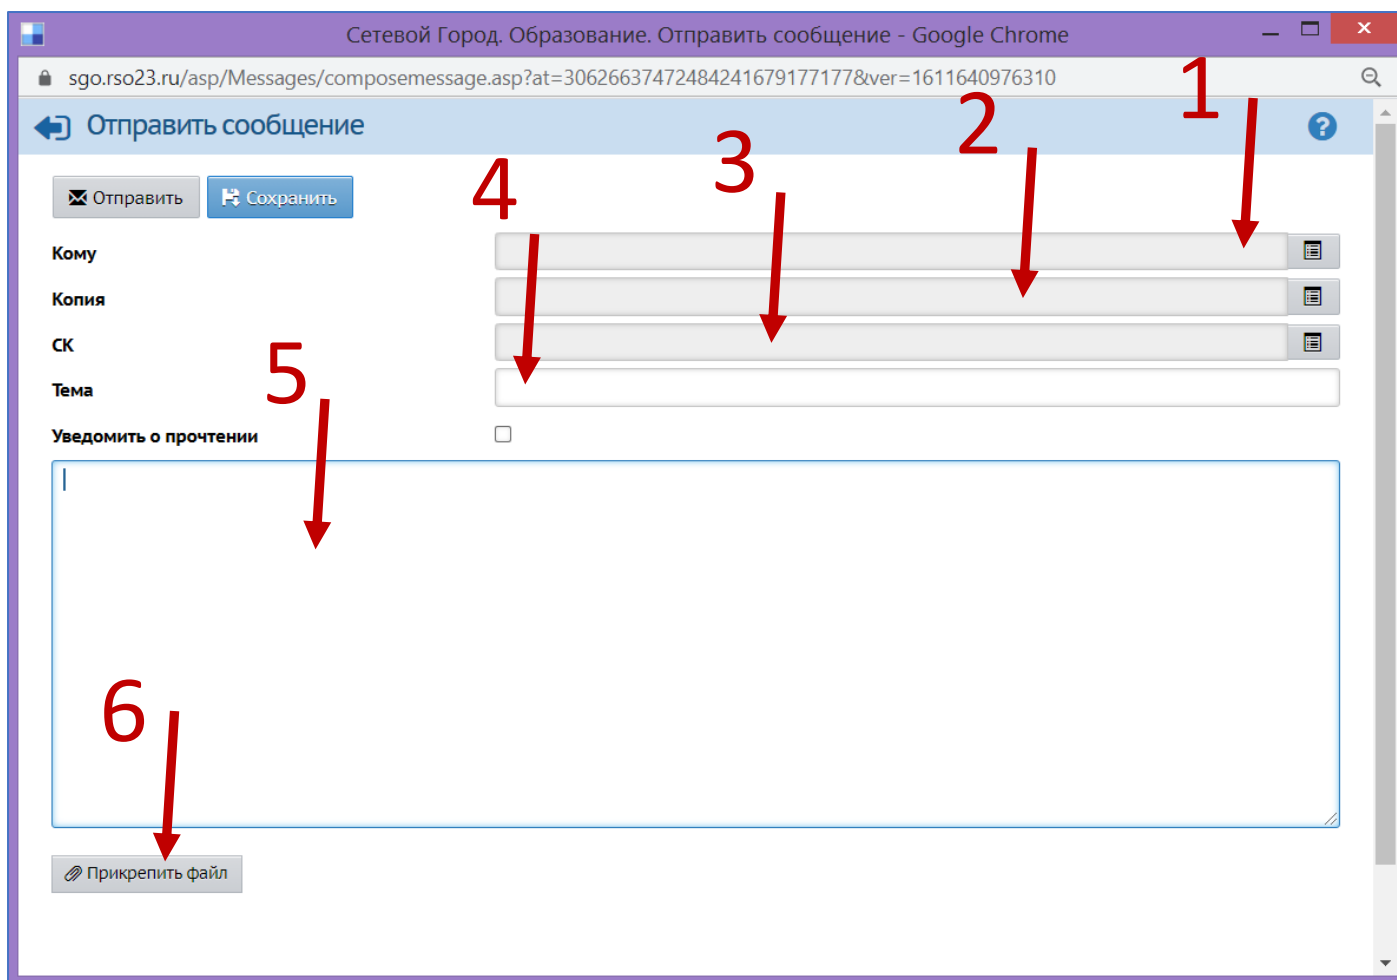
Сетевой Город. Образование. Отправить сообщение - Google Chrome

sgo.rso23.ru/asp/Messages/composemessage.asp?at=30626637472484241679177177&ver=1611640976310

Отправить сообщение

Отправить Сохранить

1
2
3
4

Кому
Копия
СК
Тема

5

Уведомить о прочтении

6

Прикрепить файл